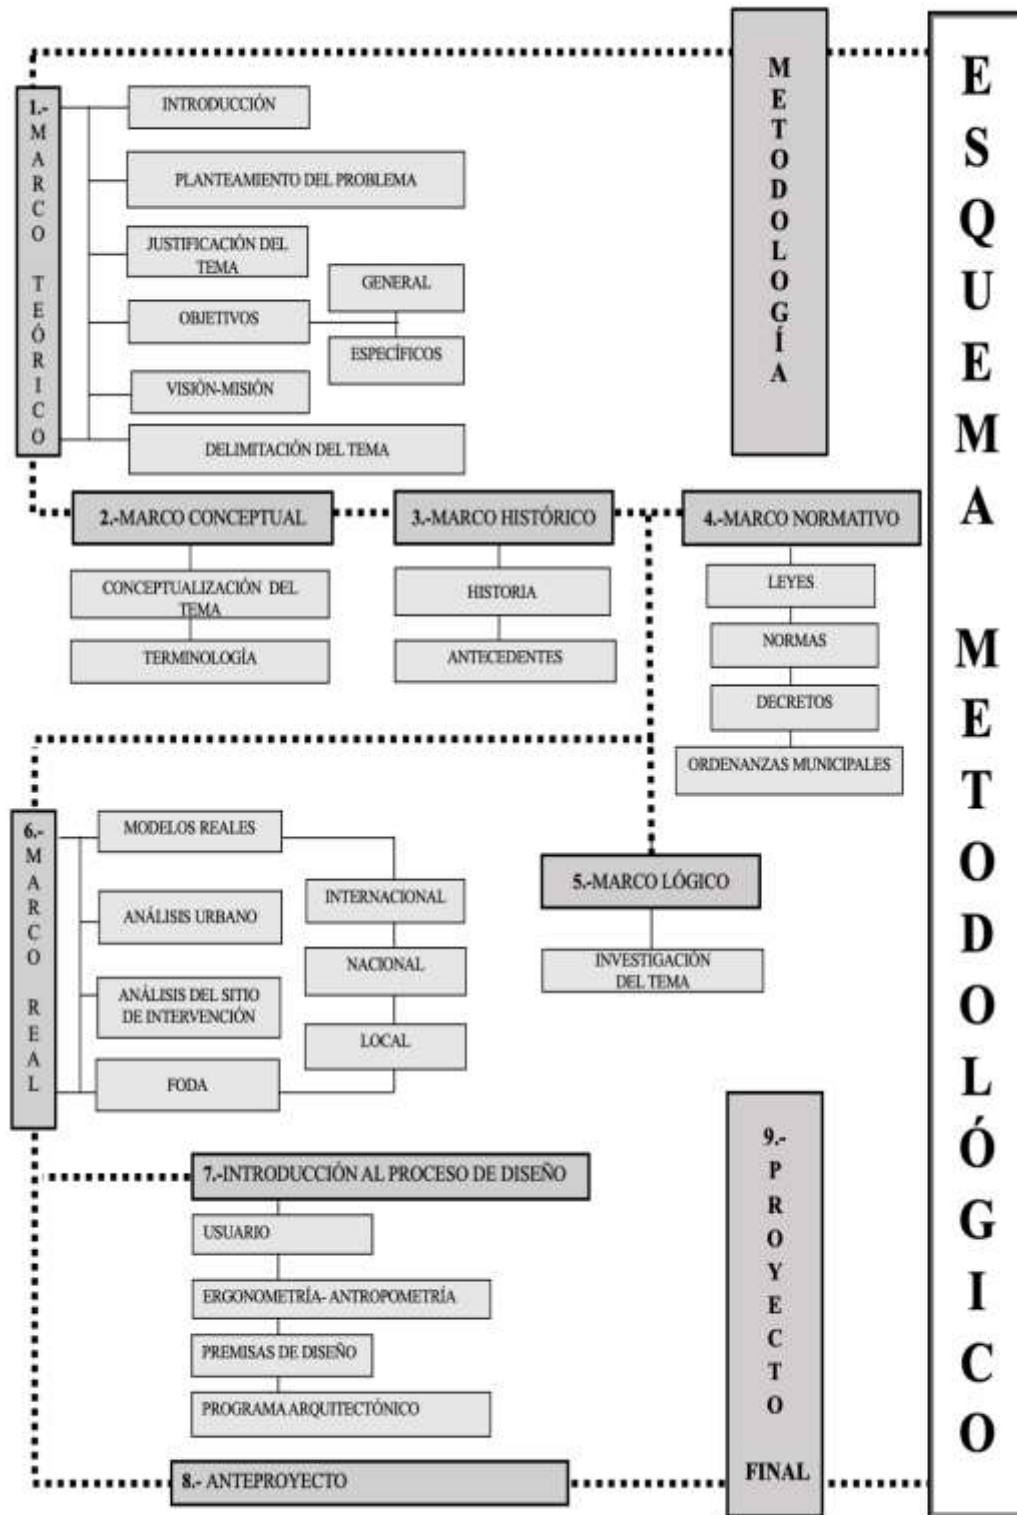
ESQUEMA METODOLÓGICO

METODOLOGÍA

1.- MARCO TEÓRICO

INTRODUCCIÓN

PLANTEAMIENTO DEL PROBLEMA

JUSTIFICACIÓN DEL TEMA

OBJETIVOS

GENERAL

ESPECÍFICOS

VISIÓN-MISIÓN

DELIMITACIÓN DEL TEMA

2.-MARCO CONCEPTUAL

CONCEPTUALIZACIÓN DEL TEMA

TERMINOLOGÍA

3.-MARCO HISTÓRICO

HISTORIA

ANTECEDENTES

4.-MARCO NORMATIVO

LEYES

NORMAS

DECRETOS

ORDENANZAS MUNICIPALES

5.-MARCO LÓGICO

INVESTIGACIÓN DEL TEMA

6.- MARCO REAL

MODELOS REALES

ANÁLISIS URBANO

ANÁLISIS DEL SITIO DE INTERVENCIÓN

FODA

INTERNACIONAL

NACIONAL

LOCAL

7.-INTRODUCCIÓN AL PROCESO DE DISEÑO

USUARIO

ERGONOMETRÍA- ANTROPOMETRÍA

PREMISAS DE DISEÑO

PROGRAMA ARQUITECTÓNICO

8.- ANTEPROYECTO

9.- PROYECTO FINAL